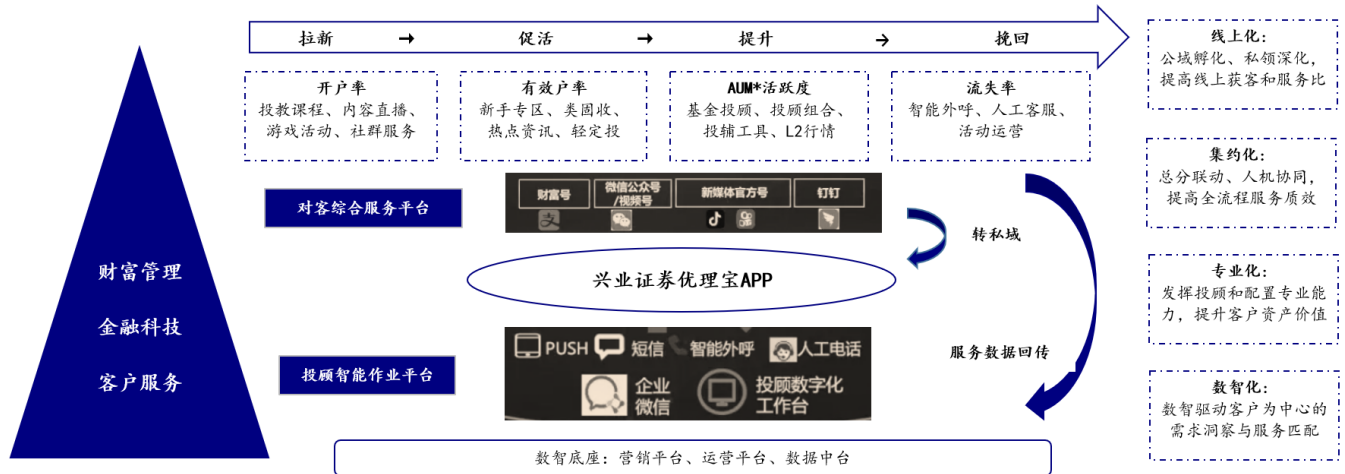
财富管理
金融科技
客户服务

拉新 ➞ 促活 ➞ 提升 ➞ 挽回

开户率
投教课程、内容直播、游戏活动、社群服务

有效户率
新手专区、类固收、热点资讯、轻定投

AUM*活跃度
基金投顾、投顾组合、投辅工具、L2行情

流失率
智能外呼、人工客服、活动运营

对客综合服务平台

财富号
微信公众号/视频号
新媒体官方号
钉钉

转私域

兴业证券优理宝APP

投顾智能作业平台

PUSH 短信 智能外呼 人工电话
企业微信 投顾数字化工作台

服务数据回传

数智底座：营销平台、运营平台、数据中台

线上化：
公域孵化、私领深化，提高线上获客和服务比

集约化：
总分联动、人机协同，提高全流程服务质效

专业化：
发挥投顾和配置专业能力，提升客户资产价值

数智化：
数智驱动客户为中心的需求洞察与服务匹配